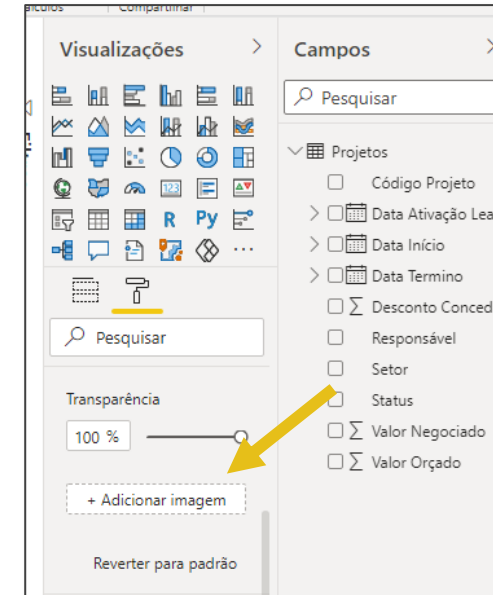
álculos | Compartilhar

Visualizações >

R Py ...

Pesquisar

Transparência

100 %

+ Adicionar imagem

Reverter para padrão

Campos >

Pesquisar

Projetos

Código Projeto

Data Ativação Lea

Data Início

Data Termino

Desconto Conced

Responsável

Setor

Status

Valor Negociado

Valor Orçado